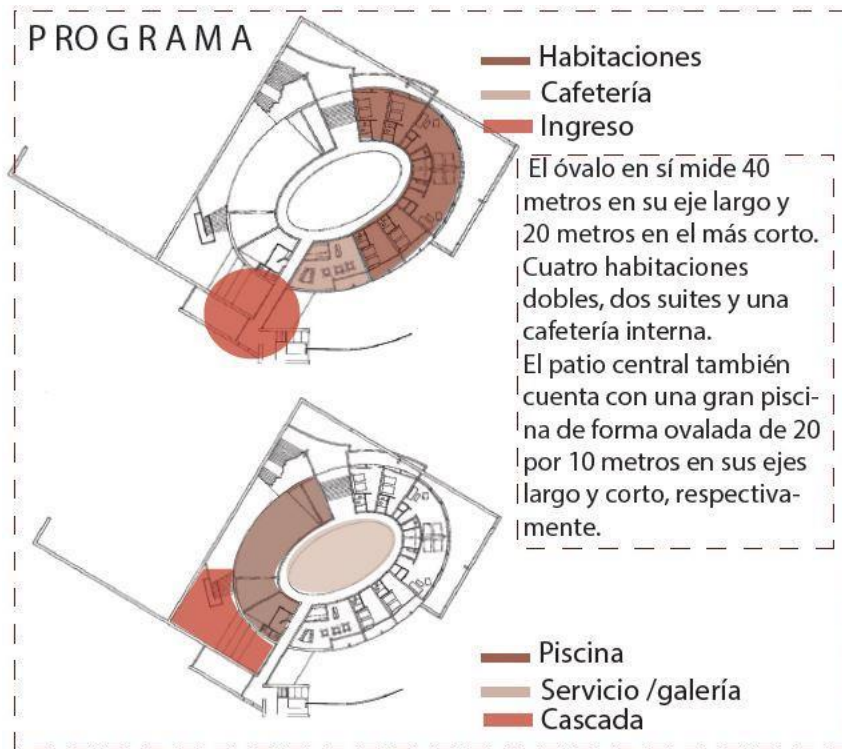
PROGRAMA

Habitaciones
Cafetería
Ingreso

El óvalo en sí mide 40 metros en su eje largo y 20 metros en el más corto. Cuatro habitaciones dobles, dos suites y una cafetería interna.
El patio central también cuenta con una gran piscina de forma ovalada de 20 por 10 metros en sus ejes largo y corto, respectivamente.

Piscina
Servicio /galería
Cascada